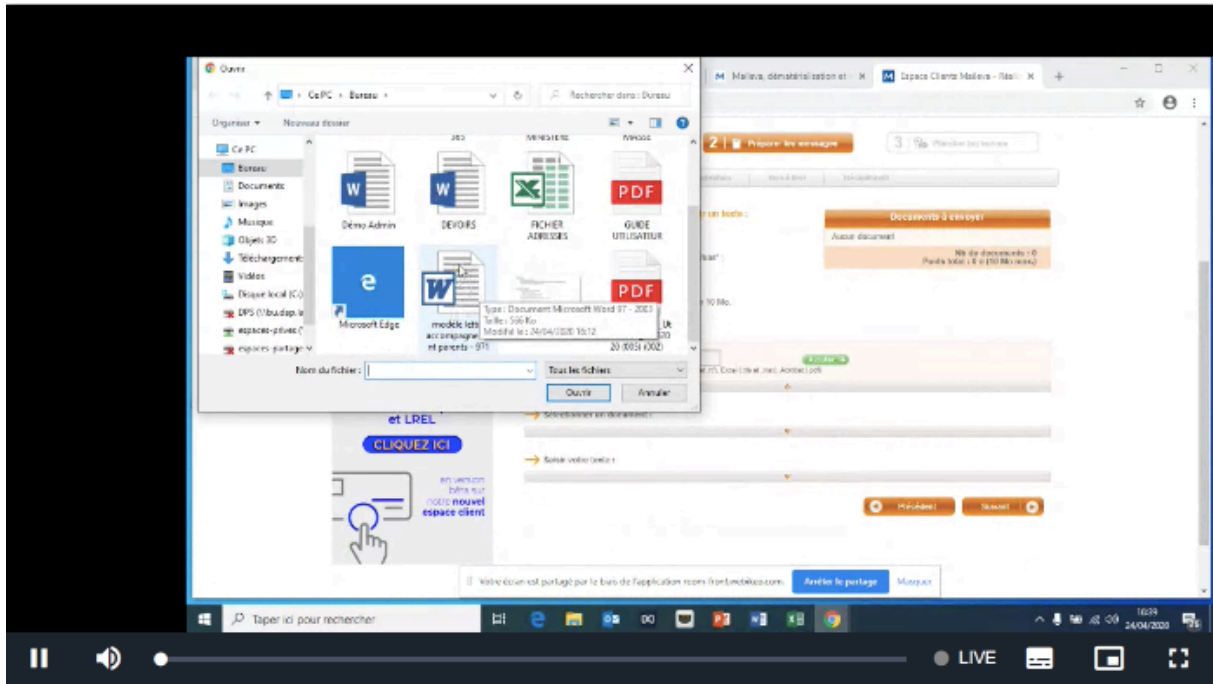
Ouvrir

Ce PC › Bureau ›

Rechercher dans : Bureau

Organiser ▾ Nouveau dossier

Ce PC
Bureau
Documents
Images
Musique
Objets 3D
Téléchargements
Vidéos
Disque local (C:)
DPS (\\budap.i
espaces-privés (
espaces-partage

365 MINISTERE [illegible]

W Démo Admin
W DEVOIRS
FICHIER ADRESSES
PDF GUIDE UTILISATEUR
e Microsoft Edge
W modèle lcts accompagne et parents - 971
PDF
20 (005) (002)

Type : Document Microsoft Word 97 - 2003
Taille : 506 Ko
Modifié le : 24/04/2020 15:12

Nom du fichier :
Tous les fichiers
Ouvrir Annuler

M Maileva, dématérialisation et ×
M Espace Clients Maileva - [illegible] ×

2 Préparer les envois
3 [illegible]

Documents à envoyer
Aucun document
Nb de documents : 0
Poids total : 0 o (10 Mo max.)

et LREL
CLIQUEZ ICI
en version bêta sur notre nouvel espace client

Sélectionner un document
Saisir votre texte

Précédent Suivant

Votre écran est partagé par le biais de l'application room-frontwebikeo.com. Arrêter le partage Masquer

Taper ici pour rechercher

10:39
24/04/2020

LIVE